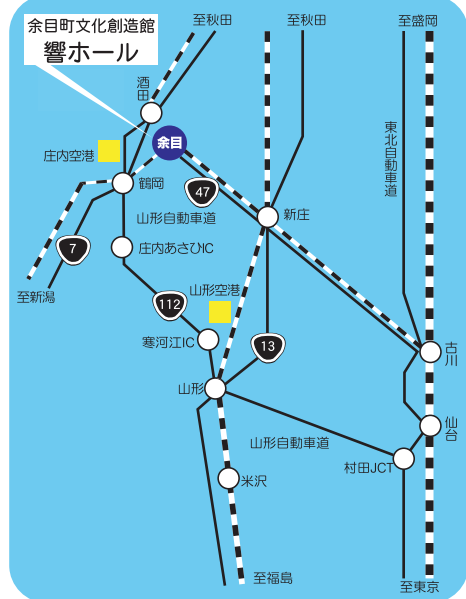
余目町文化創造館
響ホール

至秋田
至秋田
至盛岡
酒田
余目
庄内空港
鶴岡
47
東北自動車道
山形自動車道
新庄
7
庄内あさひIC
至新潟
山形空港
112
寒河江IC
13
古川
山形
仙台
山形自動車道
村田JCT
米沢
至福島
至東京